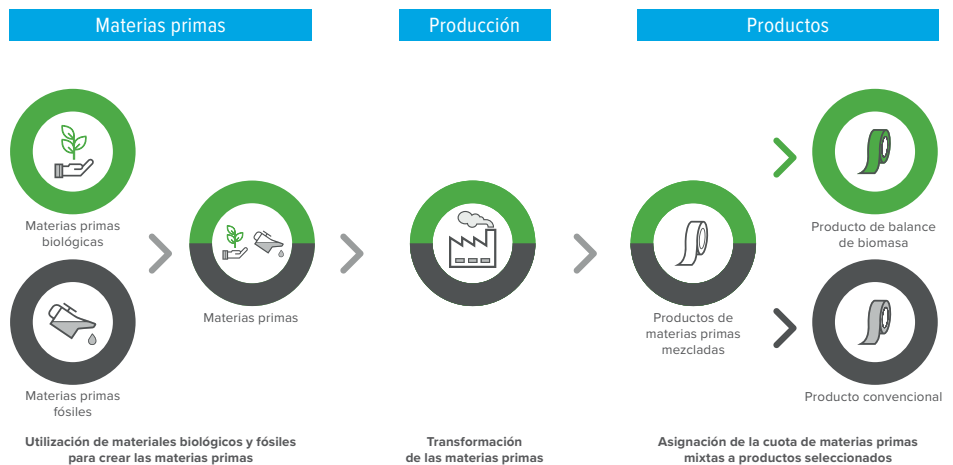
Materias primas

Producción

Productos

Materias primas biológicas

Materias primas fósiles

Materias primas

Productos de materias primas mezcladas

Producto de balance de biomasa

Producto convencional

Utilización de materiales biológicos y fósiles para crear las materias primas

Transformación de las materias primas

Asignación de la cuota de materias primas mixtas a productos seleccionados